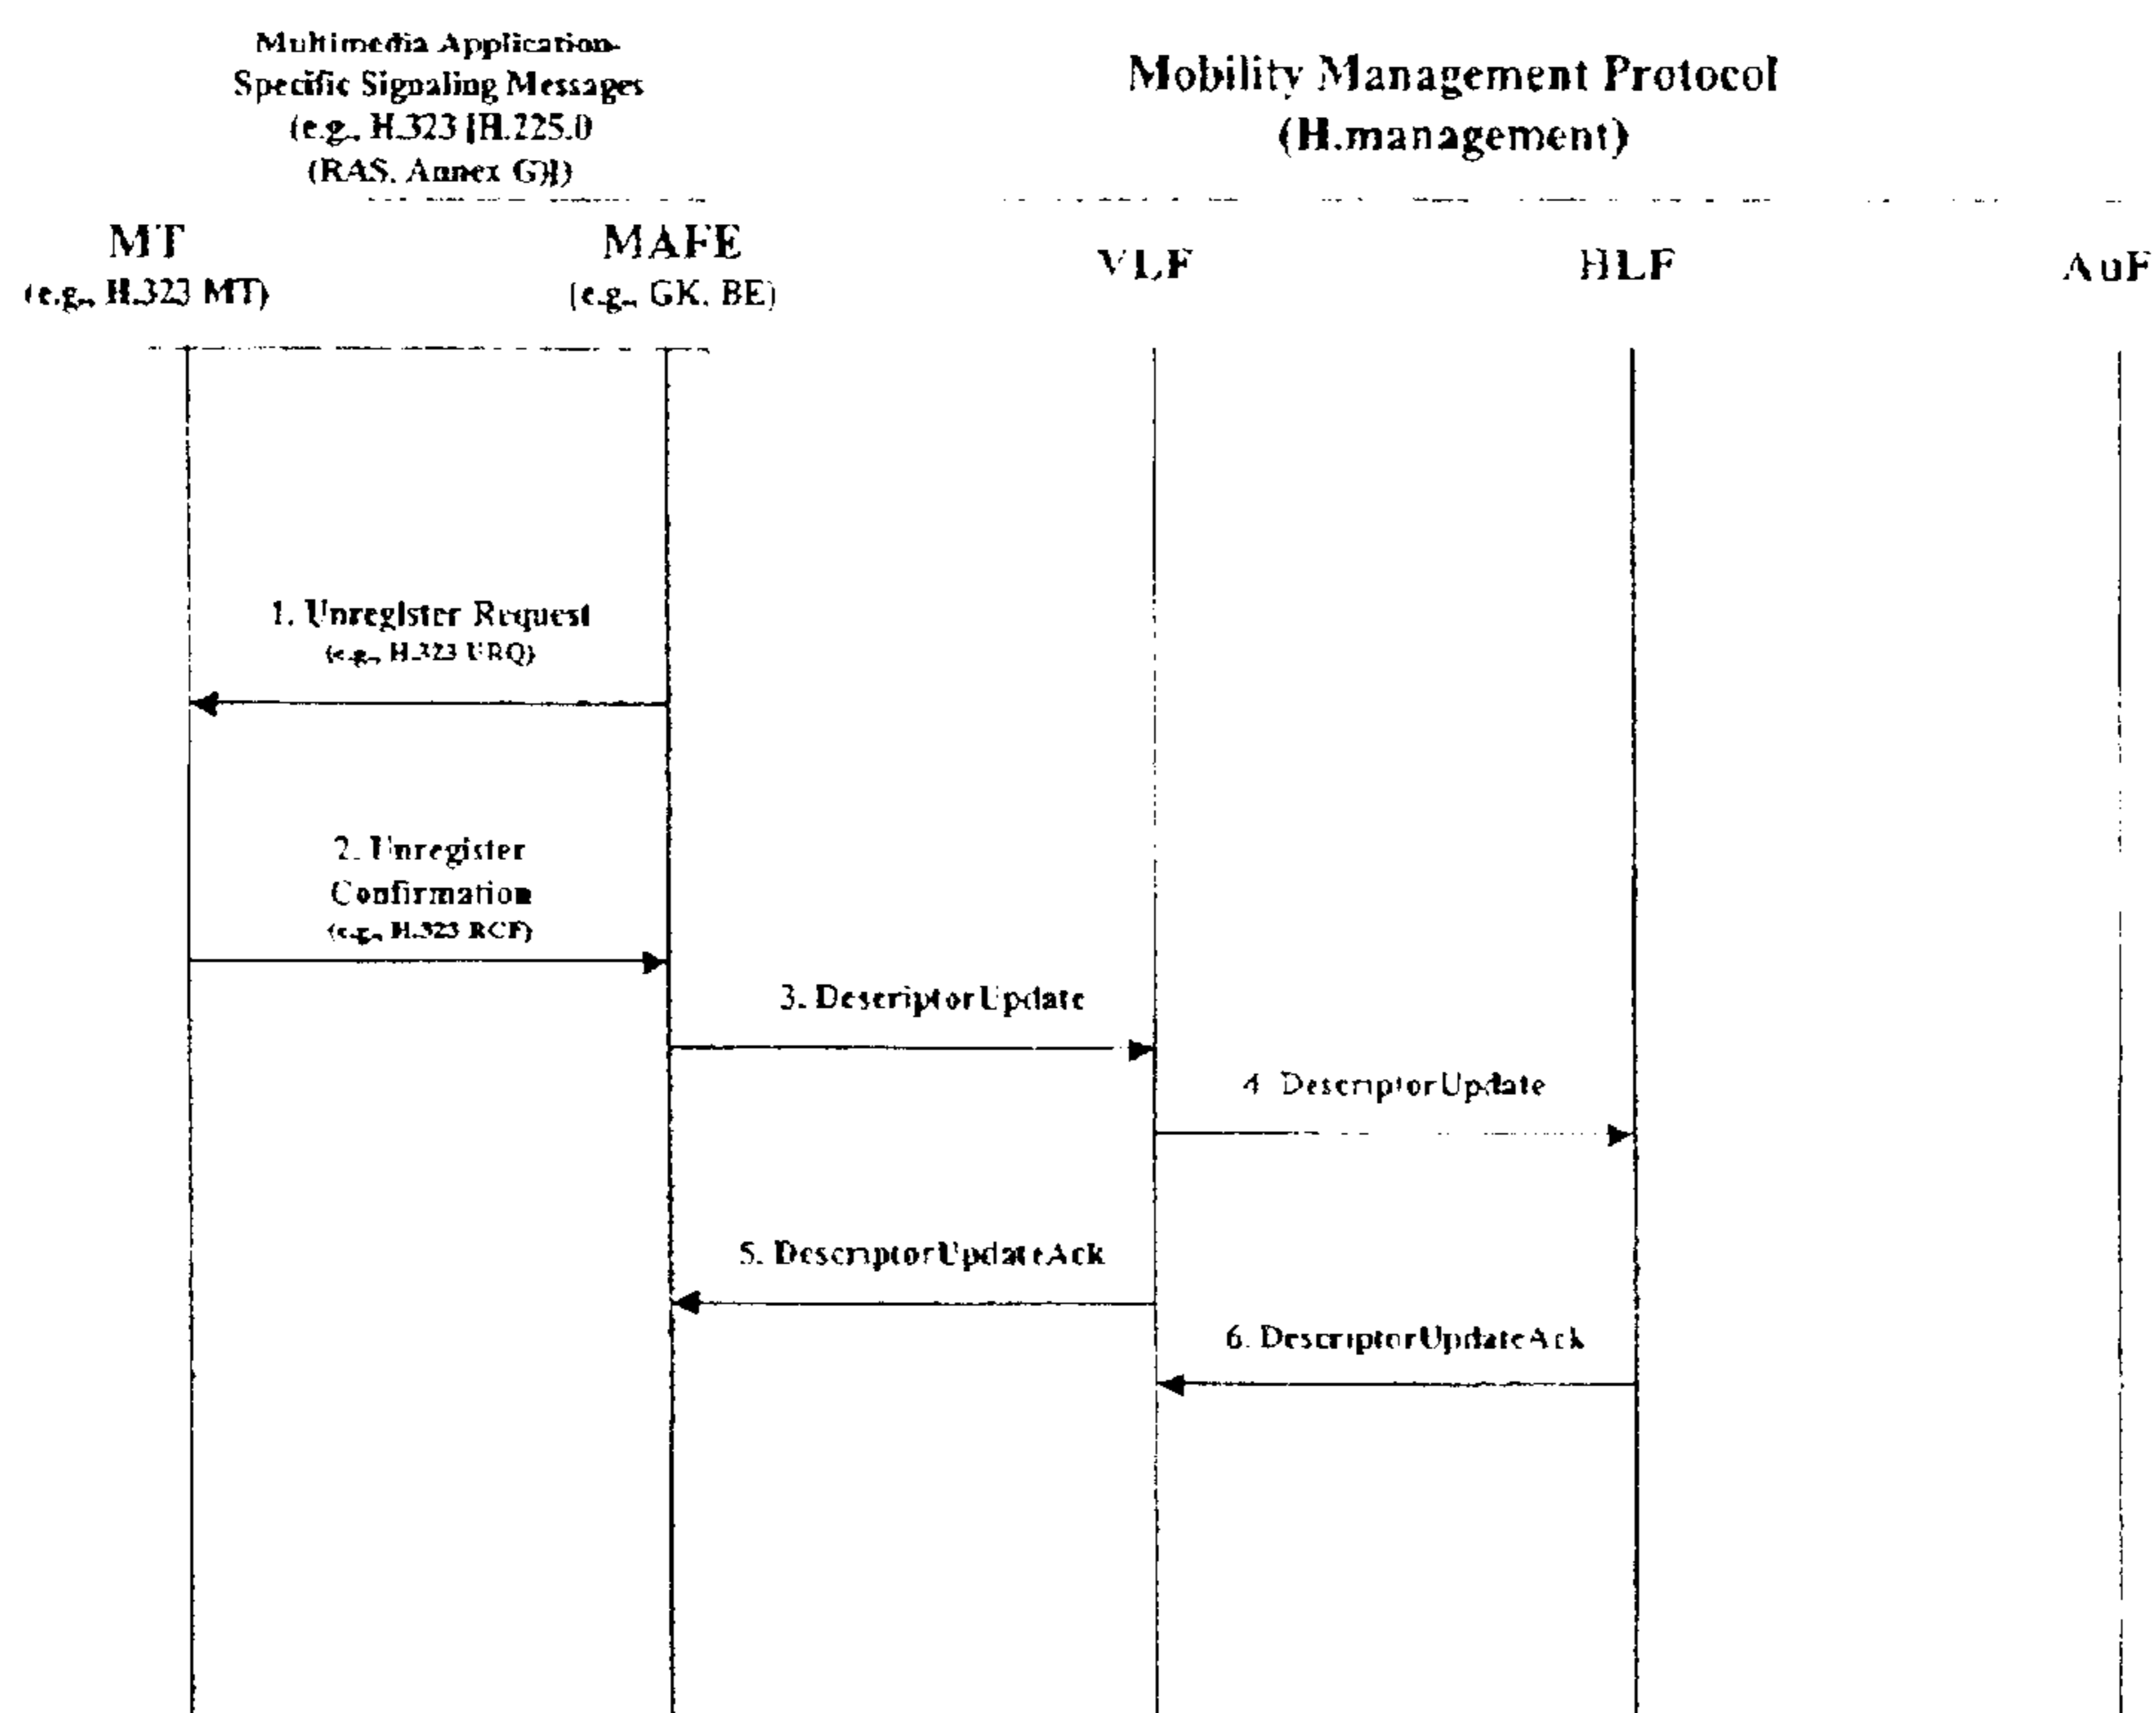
Multimedia Application-Specific Signaling Messages (e.g., H.323 [H.225.0 (RAS, Annex G)])

Mobility Management Protocol (H.management)

MT
(e.g., H.323 MT)

MAFE
(e.g., GK, BE)

VLF

HLF

AuF

1. Unregister Request
(e.g., H.323 URQ)

2. Unregister Confirmation
(e.g., H.323 RCF)

3. DescriptorUpdate

4. DescriptorUpdate

5. DescriptorUpdateAck

6. DescriptorUpdateAck